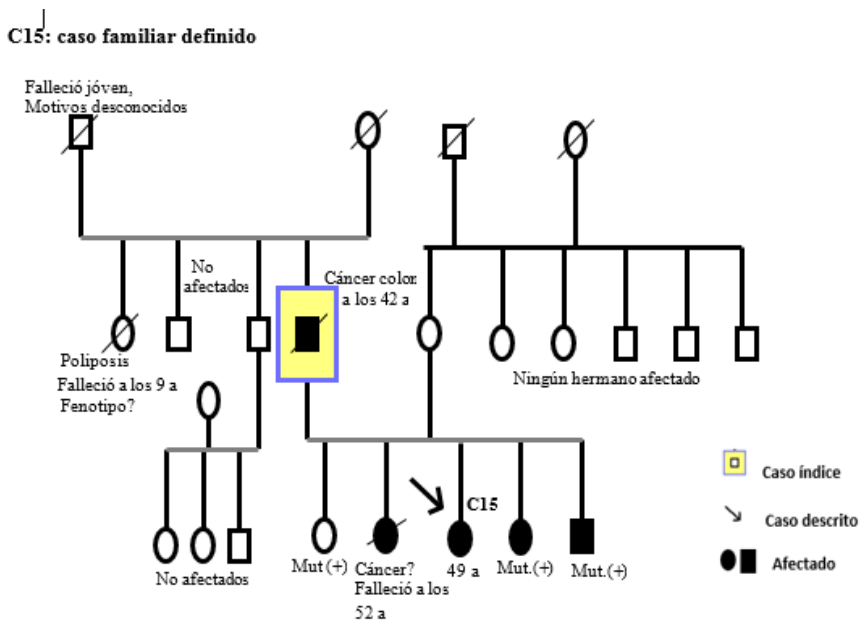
C15: caso familiar definido

Falleció jóven,
Motivos desconocidos

No
afectados

Cáncer colon
a los 42 a

Poliposis
Falleció a los 9 a
Fenotipo?

Ningún hermano afectado

C15

No afectados

Mut (+)

Cáncer?
Falleció a los
52 a

49 a

Mut.(+)

Mut.(+)

Caso índice

Caso descrito

Afectado